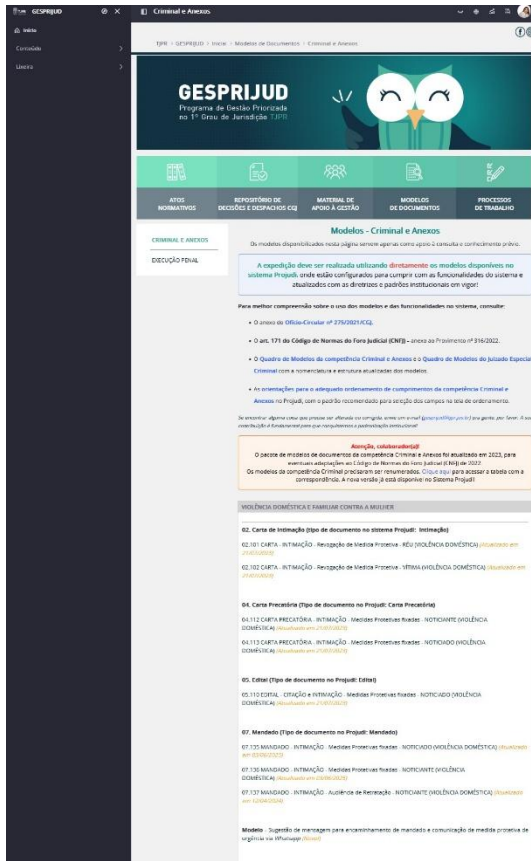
GESPRIJUD

Início

Conteúdo

Livros

Criminal e Anexos

TJPR > GESPRIJUD > Início > Modelos de Documentos > Criminal e Anexos

GESPRIJUD
Programa de Gestão Priorizada no 1º Grau de Jurisdição TJPR

ATOS NORMATIVOS

REPOSITÓRIO DE DECISÕES E DESPACHOS CGJ

MATERIAL DE APOIO À GESTÃO

MODELOS DE DOCUMENTOS

PROCESSOS DE TRABALHO

CRIMINAL E ANEXOS

EXECUÇÃO PENAL

Modelos - Criminal e Anexos

Os modelos disponibilizados nesta página servem apenas como apoio à consulta e conhecimento prévio.

A expedição deve ser realizada utilizando diretamente os modelos disponíveis no sistema Projudi, onde estão configurados para cumprir com as funcionalidades do sistema e atualizados com as diretrizes e padrões institucionais em vigor!

Para melhor compreensão sobre o uso dos modelos e das funcionalidades no sistema, consulte:

• O anexo do Ofício-Circular nº 275/2021/CGJ.

• O art. 171 do Código de Normas do Foro Judicial (CNFJ) – anexo ao Provimento nº 316/2022.

• O Quadro de Modelos da competência Criminal e Anexos e o Quadro de Modelos do Juizado Especial Criminal com a nomenclatura e estrutura atualizadas dos modelos.

• As orientações para o adequado ordenamento de cumprimentos da competência Criminal e Anexos no Projudi, com o padrão recomendado para seleção dos campos na tela de ordenamento.

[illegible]

Atenção, colaborador(a)!
O pacote de modelos de documentos da competência Criminal e Anexos foi atualizado em 2023, para eventuais adaptações ao Código de Normas do Foro Judicial (CNFJ) de 2022.
Os modelos da competência Criminal precisaram ser renumerados. Clique aqui para acessar a tabela com a correspondência. A nova versão já está disponível no Sistema Projudi!

VIOLÊNCIA DOMÉSTICA E FAMILIAR CONTRA A MULHER

02. Carta de Intimação (Tipo de documento no sistema Projudi: Intimação)

02.101 CARTA - INTIMAÇÃO - Revogação de Medida Protetiva - RÉU (VIOLÊNCIA DOMÉSTICA) (Atualizado em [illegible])

02.102 CARTA - INTIMAÇÃO - Revogação de Medida Protetiva - VÍTIMA (VIOLÊNCIA DOMÉSTICA) (Atualizado em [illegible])

04. Carta Precatória (Tipo de documento no Projudi: Carta Precatória)

04.112 CARTA PRECATÓRIA - INTIMAÇÃO - Medidas Protetivas fixadas - NOTICIANTE (VIOLÊNCIA DOMÉSTICA) (Atualizado em 21/07/2023)

04.113 CARTA PRECATÓRIA - INTIMAÇÃO - Medidas Protetivas fixadas - NOTICIADO (VIOLÊNCIA DOMÉSTICA) (Atualizado em 21/07/2023)

05. Edital (Tipo de documento no Projudi: Edital)

05.110 EDITAL - CITAÇÃO e INTIMAÇÃO - Medidas Protetivas fixadas - NOTICIADO (VIOLÊNCIA DOMÉSTICA) (Atualizado em 21/07/2023)

07. Mandado (Tipo de documento no Projudi: Mandado)

07.135 MANDADO - INTIMAÇÃO - Medidas Protetivas fixadas - NOTICIADO (VIOLÊNCIA DOMÉSTICA) (Atualizado em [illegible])

07.136 MANDADO - INTIMAÇÃO - Medidas Protetivas fixadas - NOTICIANTE (VIOLÊNCIA DOMÉSTICA) (Atualizado em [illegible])

07.137 MANDADO - INTIMAÇÃO - Audiência de Retratação - NOTICIANTE (VIOLÊNCIA DOMÉSTICA) (Atualizado em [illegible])

Modelo - Sugestão de mensagem para encaminhamento de mandado e comunicação de medida protetiva de urgência via WhatsApp ([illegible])